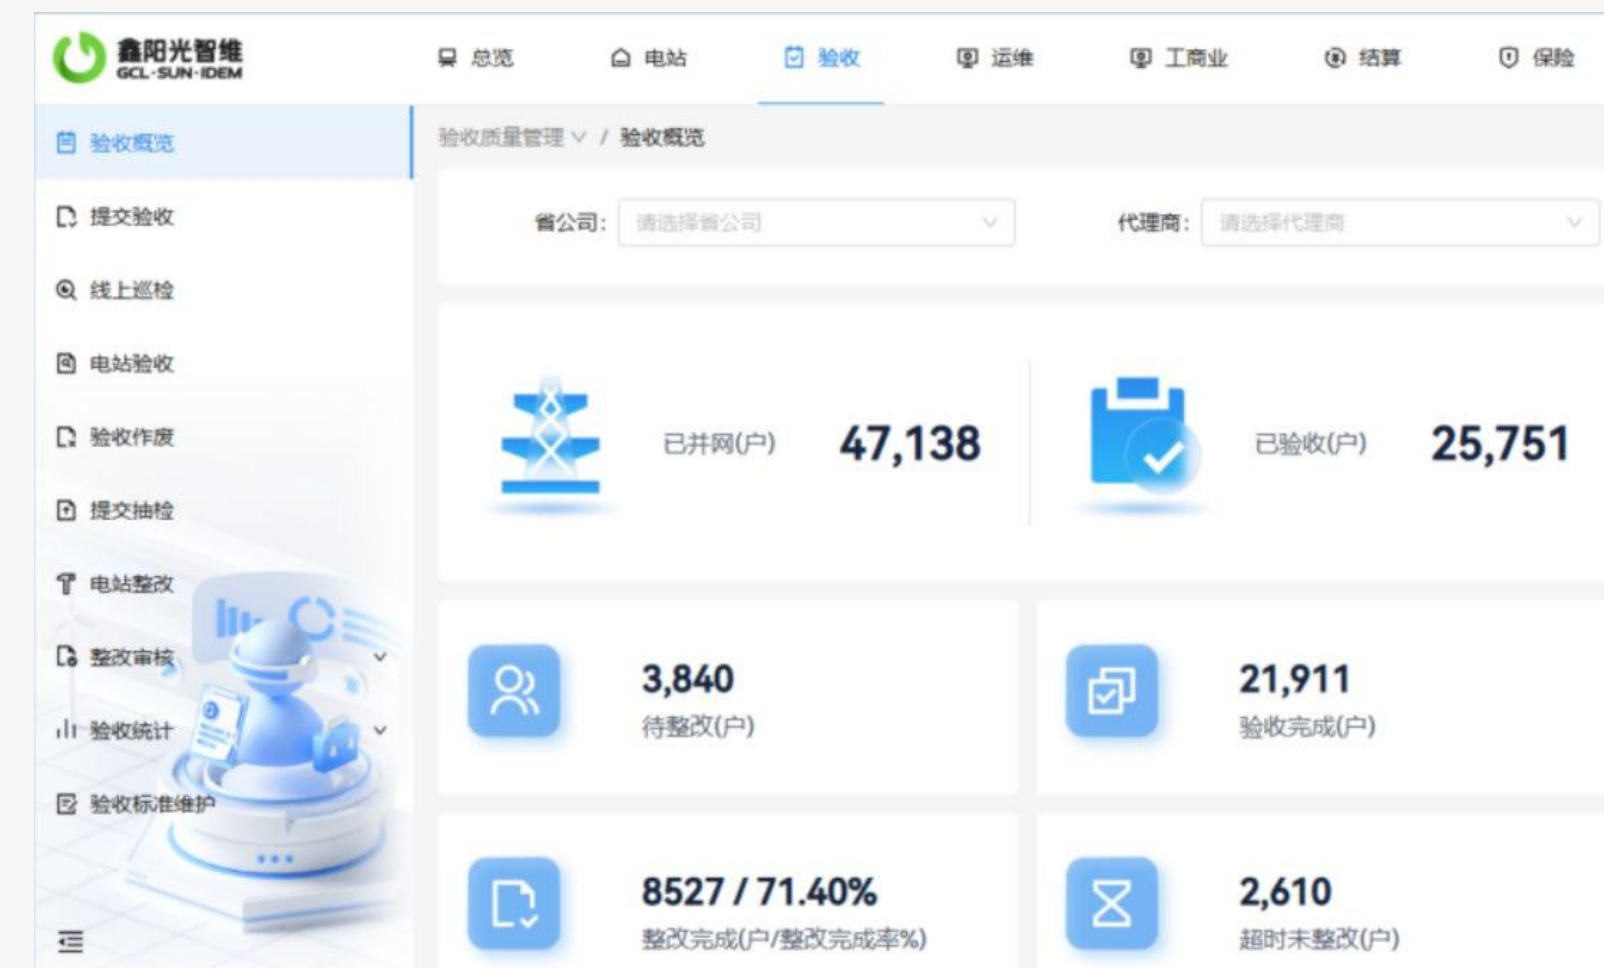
鑫阳光智维
GCL·SUN·IDEM

总览 电站 验收 运维 工商业 结算 保险

验收概览
提交验收
线上巡检
电站验收
验收作废
提交抽检
电站整改
整改审核
验收统计
验收标准维护

验收质量管理 / 验收概览

省公司: 请选择省公司
代理商: 请选择代理商

已并网(户) 47,138
已验收(户) 25,751

3,840
待整改(户)

21,911
验收完成(户)

8527 / 71.40%
整改完成(户/整改完成率%)

2,610
超时未整改(户)